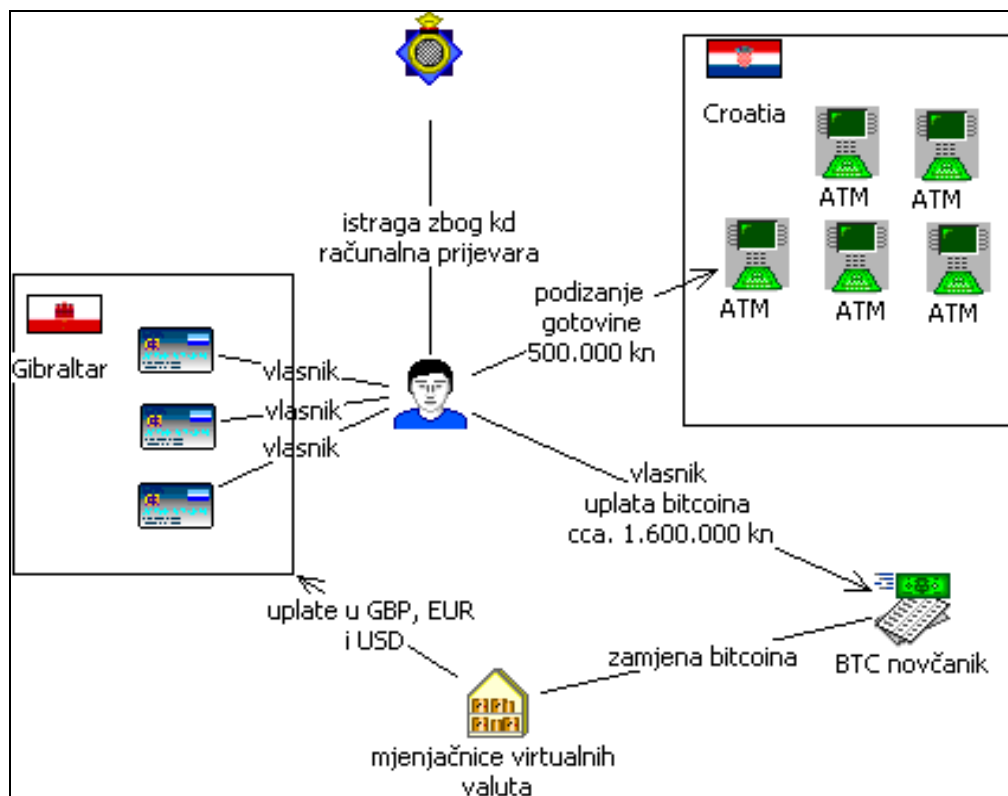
istraga zbog kd računalna prijevara

Croatia

ATM

ATM

ATM

ATM

ATM

podizanje gotovine 500.000 kn

Gibraltar

vlasnik

vlasnik

vlasnik

vlasnik
uplata bitcoina
cca. 1.600.000 kn

uplate u GBP, EUR
i USD

zamjena bitcoina

BTC novčanik

mjenjačnice virtualnih valuta